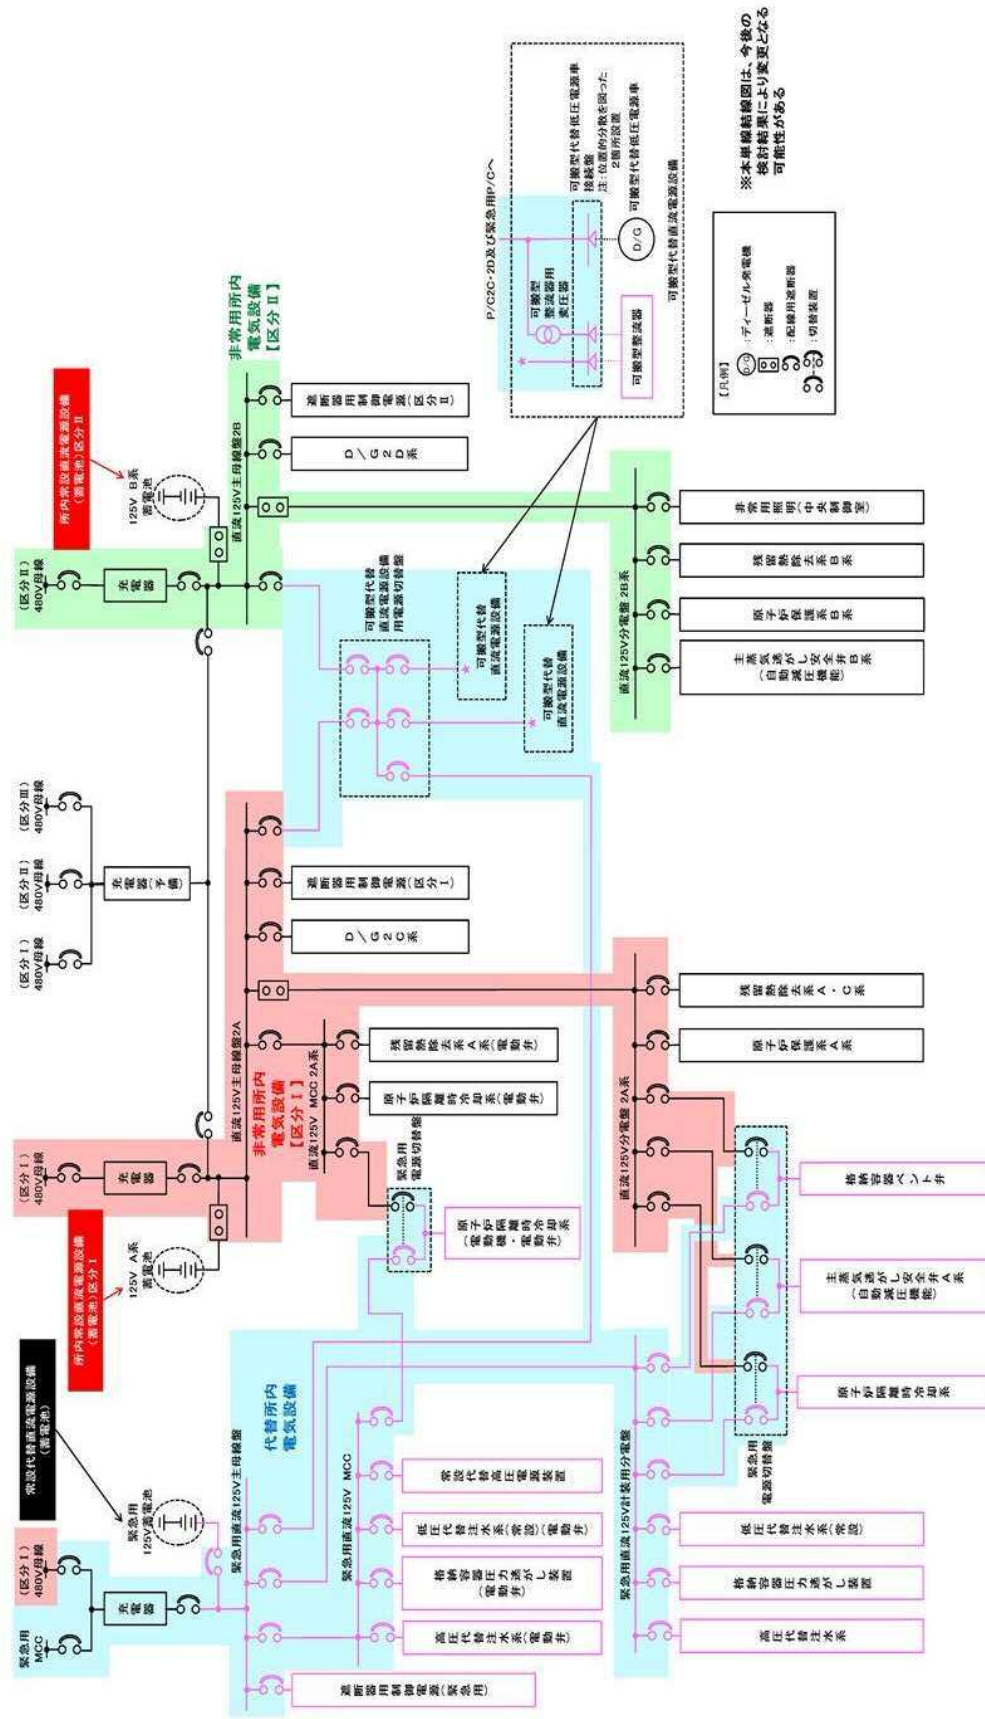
※本単線結線図は、今後の検討結果により変更となる可能性がある

【凡例】
D/G :ディーゼル発電機
:遮断器
:配線用遮断器
:切替装置

P/C2C・2D及び緊急用P/Cへ

可搬型代替低圧電源車接続盤
注:位置的分散を図った2箇所設置

可搬型代替低圧電源車

D/G

可搬型整流器用変圧器

可搬型整流器

可搬型代替直流電源設備

非常用所内電気設備【区分Ⅱ】

所内常設直流電源設備(蓄電池)区分Ⅱ

125V B系蓄電池

(区分Ⅱ)480V母線

充電器

直流125V主母線盤2B

遮断器用制御電源(区分Ⅱ)

D/G2D系

非常用照明(中央制御室)

残留熱除去系B系

原子炉保護系B系

主蒸気逃がし安全弁B系(自動減圧機能)

直流125V分電盤 2B系

可搬型代替直流電源設備用電源切替盤

可搬型代替直流電源設備

可搬型代替直流電源設備

(区分Ⅲ)480V母線

(区分Ⅱ)480V母線

(区分Ⅰ)480V母線

充電器(予備)

遮断器用制御電源(区分Ⅰ)

D/G2C系

残留熱除去系A・C系

原子炉保護系A系

直流125V主母線盤2A

非常用所内電気設備【区分Ⅰ】

直流125V MCC 2A系

残留熱除去系A系(電動弁)

原子炉隔離時冷却系(電動弁)

直流125V分電盤 2A系

(区分Ⅰ)480V母線

充電器

所内常設直流電源設備(蓄電池)区分Ⅰ

125V A系蓄電池

緊急用電源切替盤

原子炉隔離時冷却系(電動機・電動弁)

格納容器ベント弁

主蒸気逃がし安全弁A系(自動減圧機能)

原子炉隔離時冷却系

常設代替直流電源設備(蓄電池)

緊急用125V蓄電池

代替所内電気設備

緊急用電源切替盤

緊急用MCC

(区分Ⅰ)480V母線

充電器

緊急用直流125V主母線盤

緊急用直流125V MCC

常設代替高圧電源装置

低圧代替注水系(常設)(電動弁)

格納容器圧力逃がし装置(電動弁含む)

高圧代替注水系(電動弁)

遮断器用制御電源(緊急用)

緊急用直流125V計装用分電盤

低圧代替注水系(常設)

格納容器圧力逃がし装置

高圧代替注水系